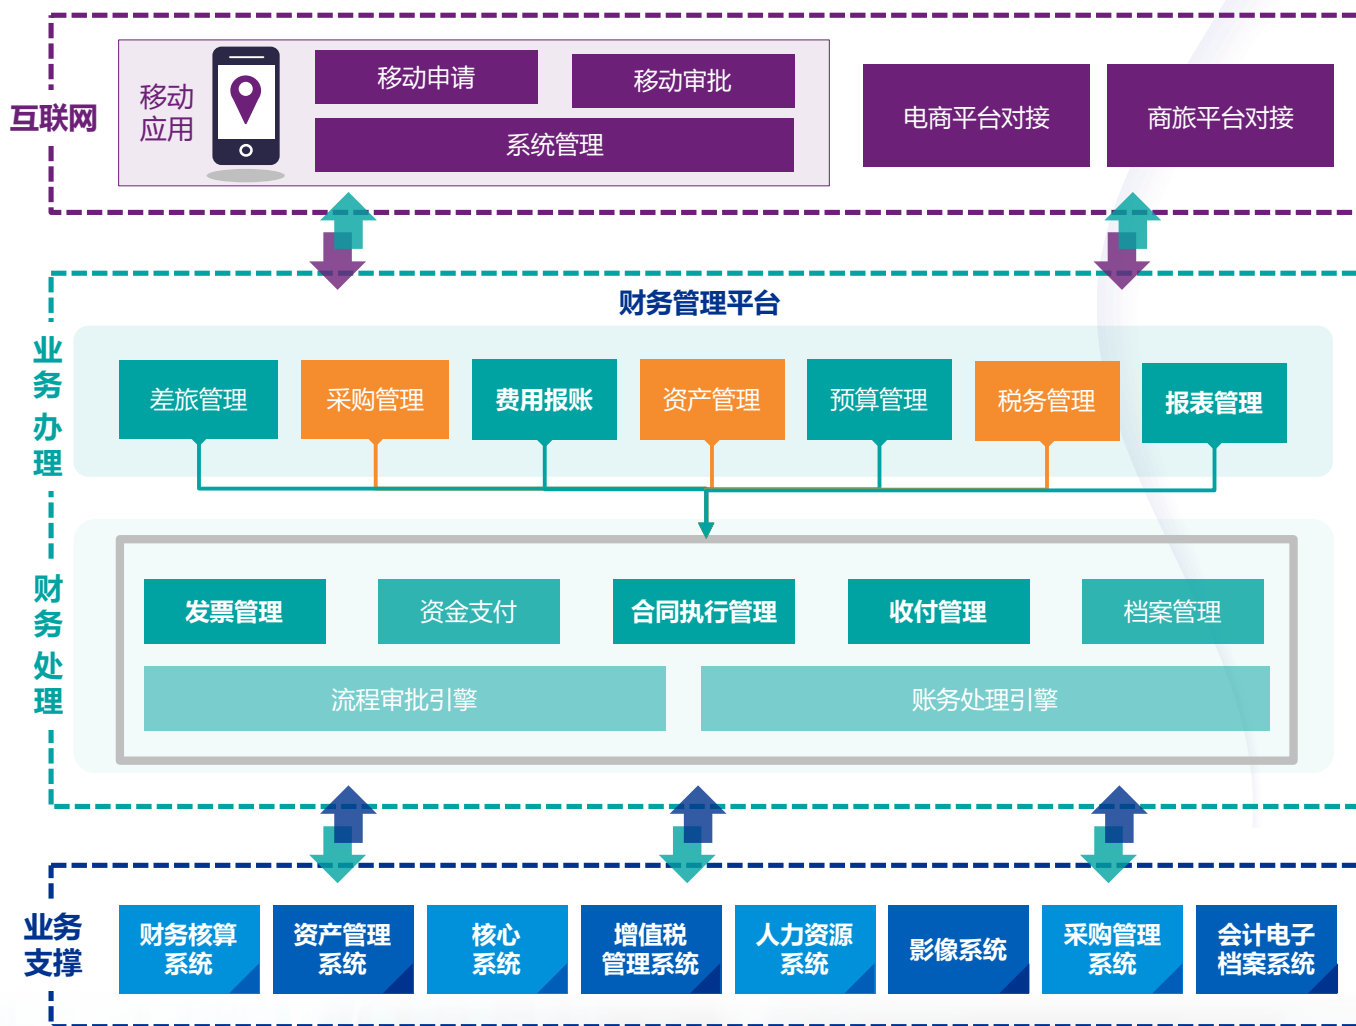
互联网

移动应用

移动申请

移动审批

系统管理

电商平台对接

商旅平台对接

财务管理平台

业务办理

差旅管理

采购管理

费用报账

资产管理

预算管理

税务管理

报表管理

财务处理

发票管理

资金支付

合同执行管理

收付管理

档案管理

流程审批引擎

账务处理引擎

业务支撑

财务核算系统

资产管理系统

核心系统

增值税管理系统

人力资源系统

影像系统

采购管理系统

会计电子档案系统